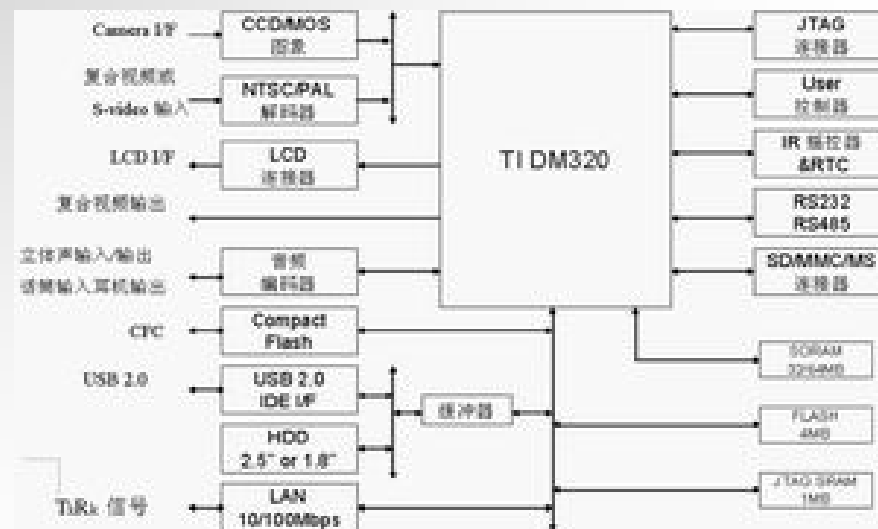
Camera I/F
CCD/MOS
图象

复合视频或
S-video 输入
NTSC/PAL
解码器

LCD I/F
LCD
连接器

复合视频输出

立体声输入/输出
话筒输入耳机输出
音频
编码器

CFC
Compact
Flash

USB 2.0
USB 2.0
IDE I/F

HDD
2.5" or 1.8"

缓冲器

TxRx 信号
LAN
10/100Mbps

TI DM320

JTAG
连接器

User
控制器

IR 遥控器
&RTC

RS232
RS485

SD/MMC/MS
连接器

SDRAM
32/64MB

FLASH
4MB

JTAG SRAM
1MB